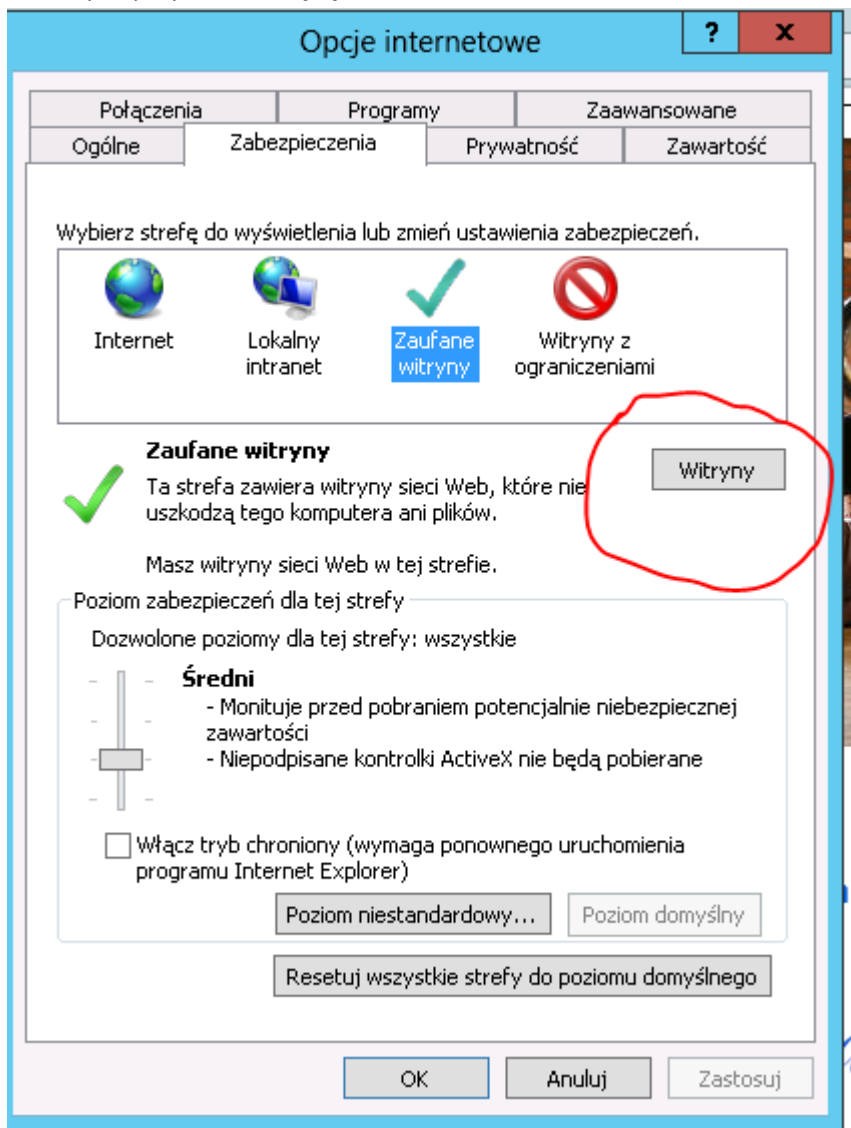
Opcje internetowe

?

X

Połączenia

Programy

Zaawansowane

Ogólne

Zabezpieczenia

Prywatność

Zawartość

Wybierz strefę do wyświetlenia lub zmień ustawienia zabezpieczeń.

Internet

Lokalny intranet

Zaufane witryny

Witryny z ograniczeniami

Zaufane witryny

Ta strefa zawiera witryny sieci Web, które nie uszkodzą tego komputera ani plików.

Witryny

Masz witryny sieci Web w tej strefie.

Poziom zabezpieczeń dla tej strefy

Dozwolone poziomy dla tej strefy: wszystkie

Średni

- Monituje przed pobraniem potencjalnie niebezpiecznej zawartości
- Niepodpisane kontrolki ActiveX nie będą pobierane

Włącz tryb chroniony (wymaga ponownego uruchomienia programu Internet Explorer)

Poziom niestandardowy...

Poziom domyślny

Resetuj wszystkie strefy do poziomu domyślnego

OK

Anuluj

Zastosuj